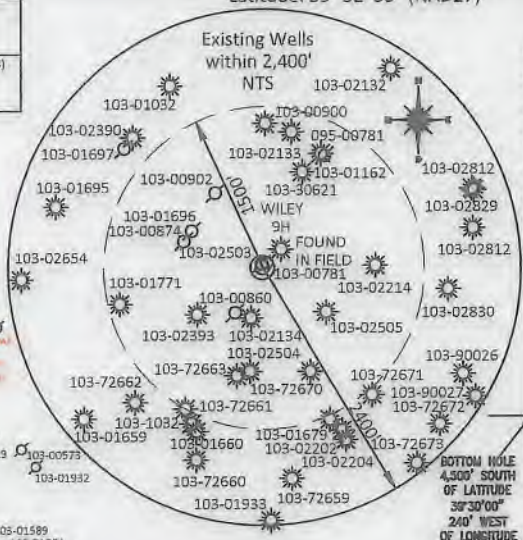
Latitude: 39°32'08" (NAD27)

Existing Wells within 2,400' NTS

103-02132
103-01032
103-00900
095-00781
103-02390
103-01697
103-02133
103-01162
103-02812
103-01695
103-00902
1500'
103-30621
103-02829
WILEY 9H
103-01696
103-00874
103-02503
FOUND IN FIELD
103-00781
103-02812
103-02654
103-01771
103-02214
103-00860
103-02830
103-02393
103-02134
103-02505
103-02504
103-90026
103-72662
103-72663
103-72670
103-72671
103-90027
103-72672
103-72661
103-1032
103-01659
103-01660
103-01679
2400'
103-02202
103-72673
103-00573
103-02204
103-01932
103-72660
BOTTOM HOLE 4,500' SOUTH OF LATITUDE 39°30'00" 240' WEST OF LONGITUDE
103-72659
103-01933
103-01589